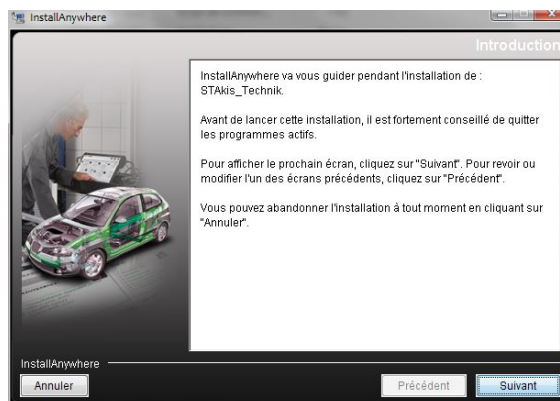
InstallAnywhere

Introduction

InstallAnywhere va vous guider pendant l'installation de : STAkis_Technik.

Avant de lancer cette installation, il est fortement conseillé de quitter les programmes actifs.

Pour afficher le prochain écran, cliquez sur "Suivant". Pour revoir ou modifier l'un des écrans précédents, cliquez sur "Précédent".

Vous pouvez abandonner l'installation à tout moment en cliquant sur "Annuler".

InstallAnywhere

Annuler

Précédent

Suivant